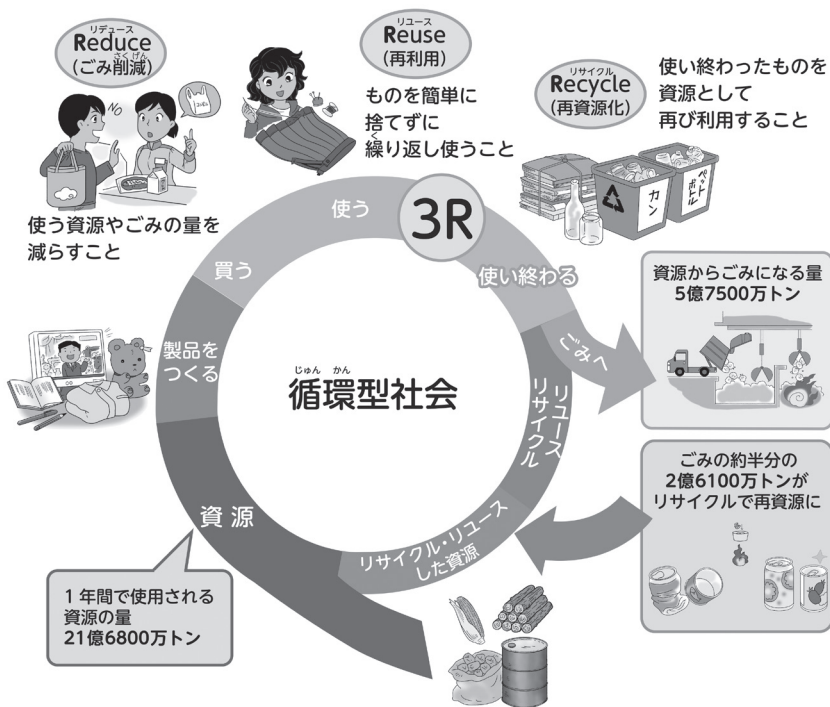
リデュース
Reduce
(ごみ削減)

使う資源やごみの量を減らすこと

リユース
Reuse
(再利用)

ものを簡単に捨てずに繰り返し使うこと

リサイクル
Recycle
(再資源化)

使い終わったものを資源として再び利用すること

カン
ペットボトル

3R

使う
買う
使い終わる
ごみへ
製品をつくる
資源
リユース
リサイクル
リサイクル・リユースした資源

じゅん かん
循環型社会

資源からごみになる量
5億7500万トン

ごみの約半分の
2億6100万トンが
リサイクルで再資源に

1年間で使用される
資源の量
21億6800万トン